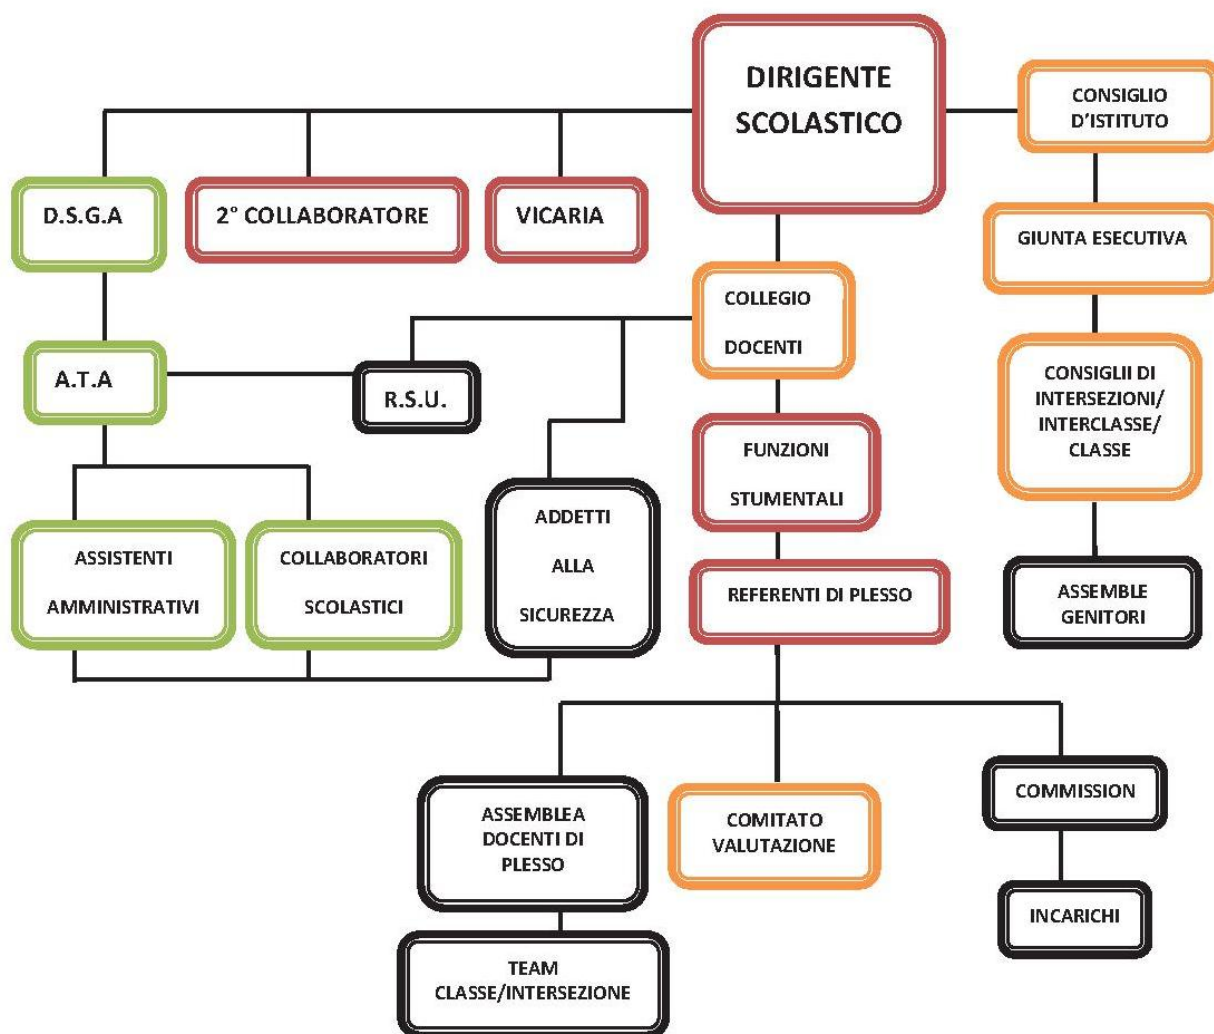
DIRIGENTE SCOLASTICO

CONSIGLIO D'ISTITUTO

D.S.G.A

2° COLLABORATORE

VICARIA

GIUNTA ESECUTIVA

COLLEGIO DOCENTI

A.T.A

R.S.U.

CONSIGLII DI INTERSEZIONI/ INTERCLASSE/ CLASSE

FUNZIONI STUMENTALI

ADDETTI ALLA SICUREZZA

ASSISTENTI AMMINISTRATIVI

COLLABORATORI SCOLASTICI

REFERENTI DI PLESSO

ASSEMBLE GENITORI

COMMISSION

ASSEMBLEA DOCENTI DI PLESSO

COMITATO VALUTAZIONE

INCARICHI

TEAM CLASSE/INTERSEZIONE